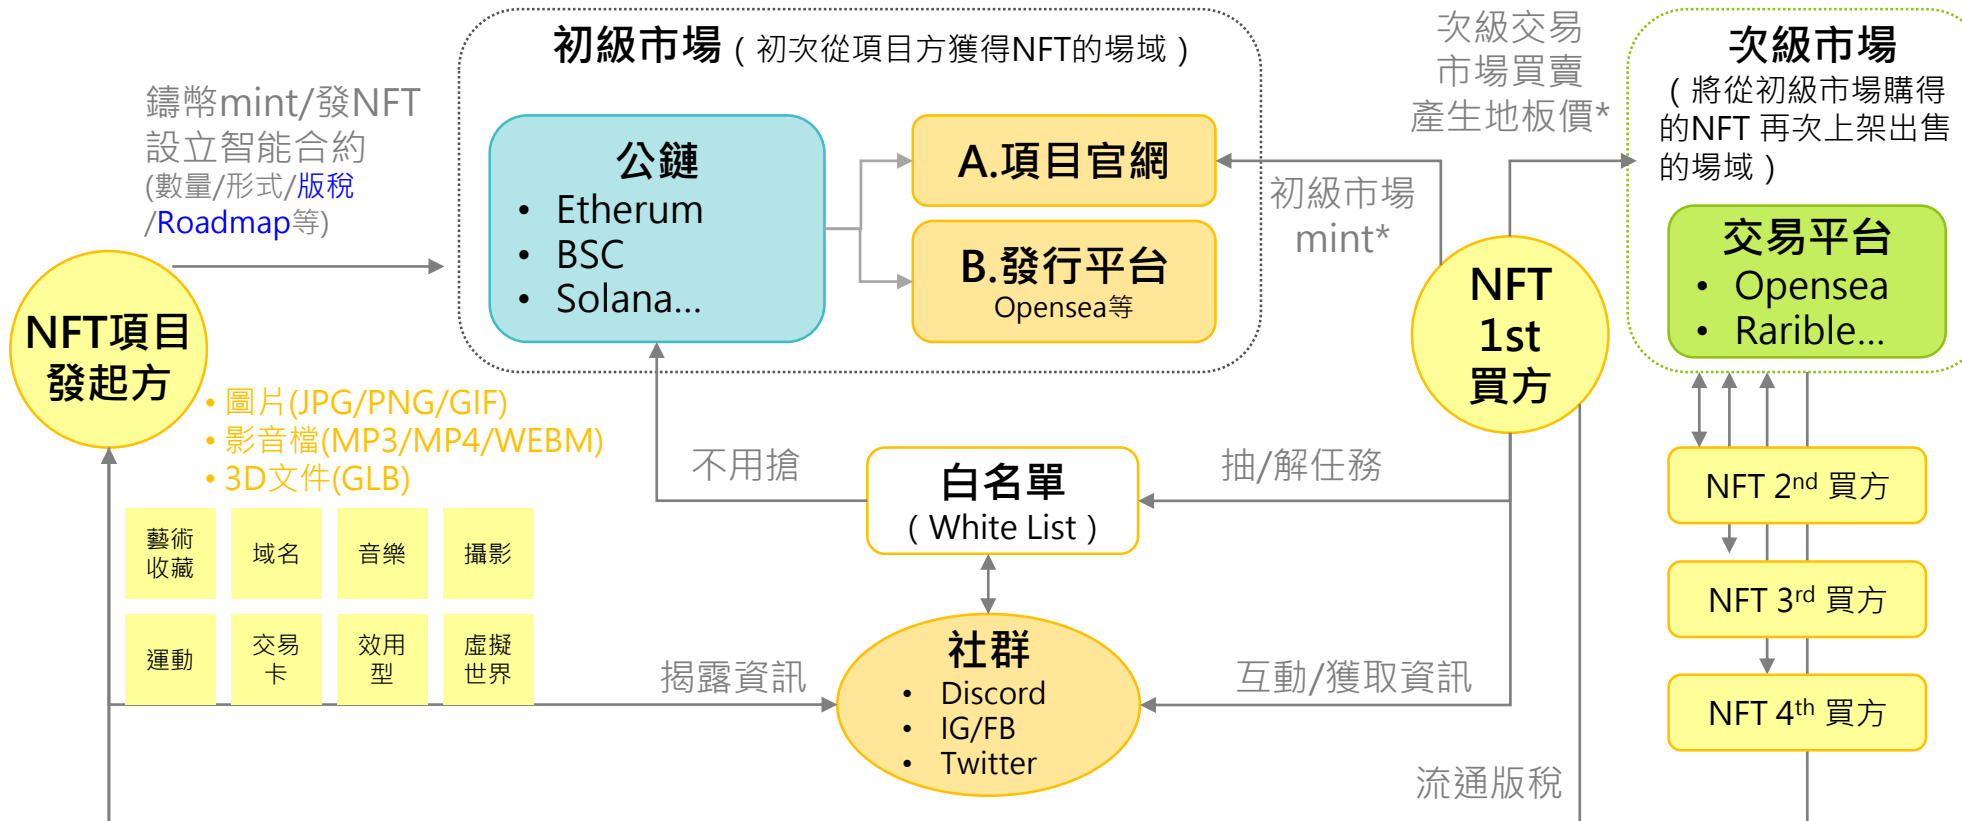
初級市場（初次從項目方獲得NFT的場域）

鑄幣mint/發NFT
設立智能合約
(數量/形式/版稅
/Roadmap等)

公鏈
• Etherum
• BSC
• Solana...

A.項目官網

B.發行平台
Opensea等

次級交易
市場買賣
產生地板價*

初級市場
mint*

次級市場
（將從初級市場購得的NFT 再次上架出售的場域）

交易平台
• Opensea
• Rarible...

NFT
1st
買方

NFT項目
發起方

• 圖片(JPG/PNG/GIF)
• 影音檔(MP3/MP4/WEBM)
• 3D文件(GLB)

| 藝術收藏 | 域名 | 音樂 | 攝影 |
|---|---|---|---|
| 運動 | 交易卡 | 效用型 | 虛擬世界 |

不用搶

白名單
（White List）

抽/解任務

NFT $2^{nd}$ 買方

NFT $3^{rd}$ 買方

NFT $4^{th}$ 買方

揭露資訊

社群
• Discord
• IG/FB
• Twitter

互動/獲取資訊

流通版稅